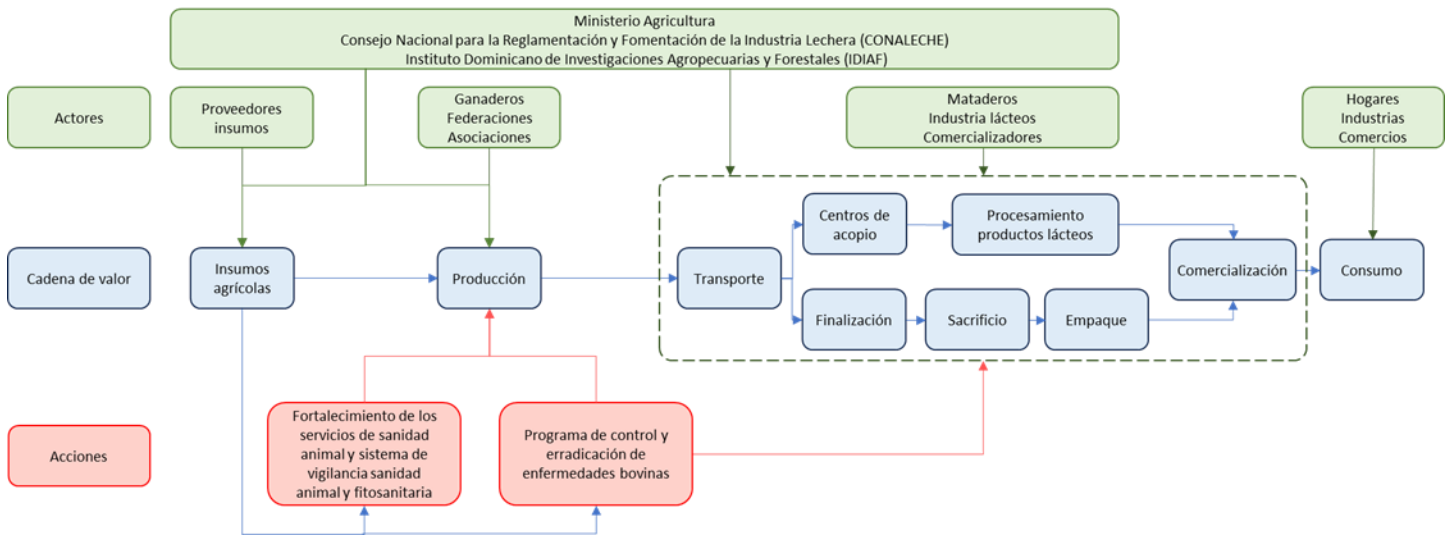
Ministerio Agricultura
Consejo Nacional para la Reglamentación y Fomentación de la Industria Lechera (CONALECHE)
Instituto Dominicano de Investigaciones Agropecuarias y Forestales (IDIAF)

Actores

Proveedores insumos

Ganaderos
Federaciones
Asociaciones

Mataderos
Industria lácteos
Comercializadores

Hogares
Industrias
Comercios

Cadena de valor

Insumos agrícolas

Producción

Transporte

Centros de acopio

Procesamiento productos lácteos

Finalización

Sacrificio

Empaque

Comercialización

Consumo

Acciones

Fortalecimiento de los servicios de sanidad animal y sistema de vigilancia sanidad animal y fitosanitaria

Programa de control y erradicación de enfermedades bovinas